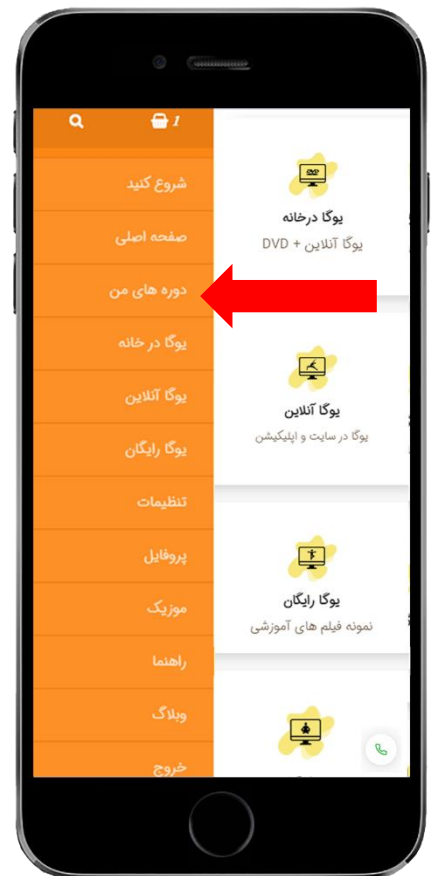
1

شروع کنید

صفحه اصلی

دوره های من

یوگا در خانه

یوگا آنلاین

یوگا رایگان

تنظیمات

پروفایل

موزیک

راهنما

وبلاگ

خروج

DVD

یوگا درخانه

یوگا آنلاین + DVD

یوگا آنلاین

یوگا در سایت و اپلیکیشن

یوگا رایگان

نمونه فیلم های آموزشی